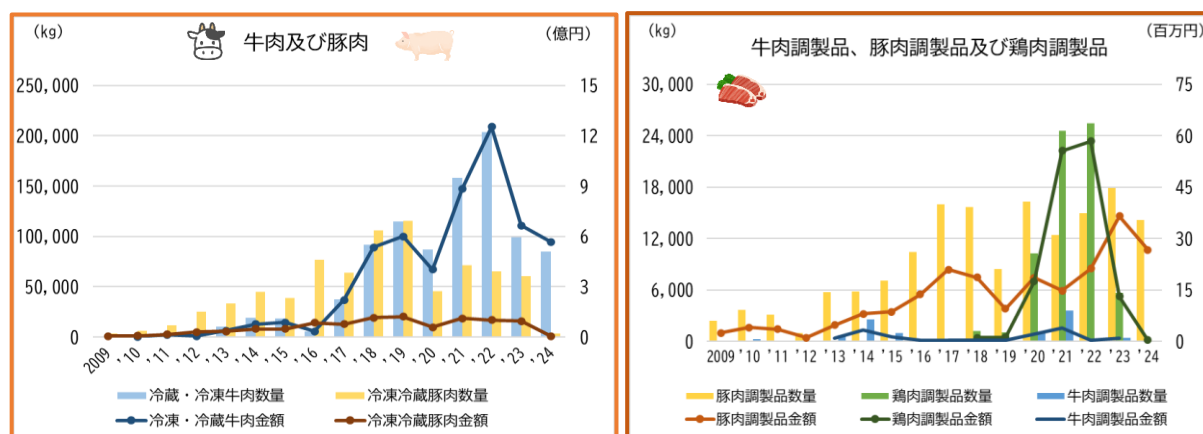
（kg）

牛肉及び豚肉

（億円）

250,000
200,000
150,000
100,000
50,000
0

15
12
9
6
3
0

2009 '10 '11 '12 '13 '14 '15 '16 '17 '18 '19 '20 '21 '22 '23 '24

冷蔵・冷凍牛肉数量
冷凍冷蔵豚肉数量
冷凍・冷蔵牛肉金額
冷凍冷蔵豚肉金額

（kg）

牛肉調製品、豚肉調製品及び鶏肉調製品

（百万円）

30,000
24,000
18,000
12,000
6,000
0

75
60
45
30
15
0

2009 '10 '11 '12 '13 '14 '15 '16 '17 '18 '19 '20 '21 '22 '23 '24

豚肉調製品数量
鶏肉調製品数量
牛肉調製品数量
豚肉調製品金額
鶏肉調製品金額
牛肉調製品金額